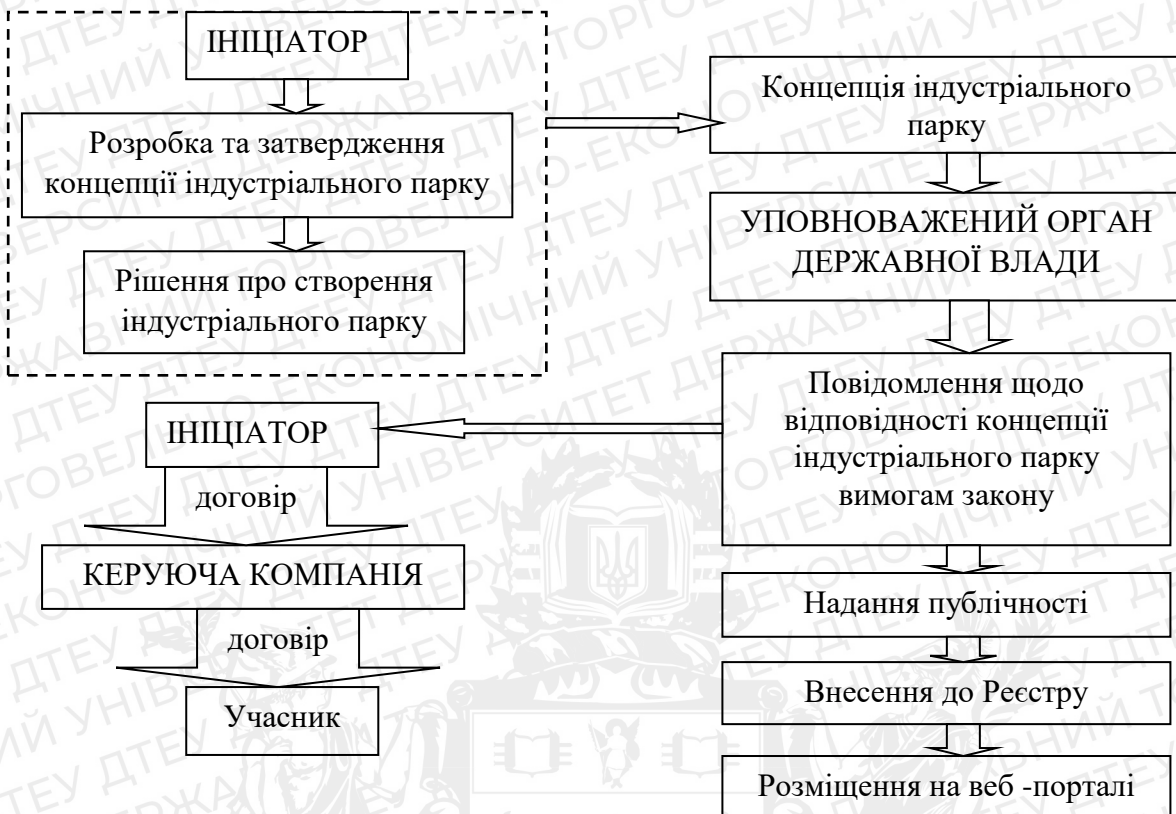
ІНІЦІАТОР

Розробка та затвердження концепції індустріального парку

Рішення про створення індустріального парку

Концепція індустріального парку

УПОВНОВАЖЕНИЙ ОРГАН ДЕРЖАВНОЇ ВЛАДИ

Повідомлення щодо відповідності концепції індустріального парку вимогам закону

ІНІЦІАТОР

договір

КЕРУЮЧА КОМПАНІЯ

договір

Учасник

Надання публічності

Внесення до Реєстру

Розміщення на веб -порталі